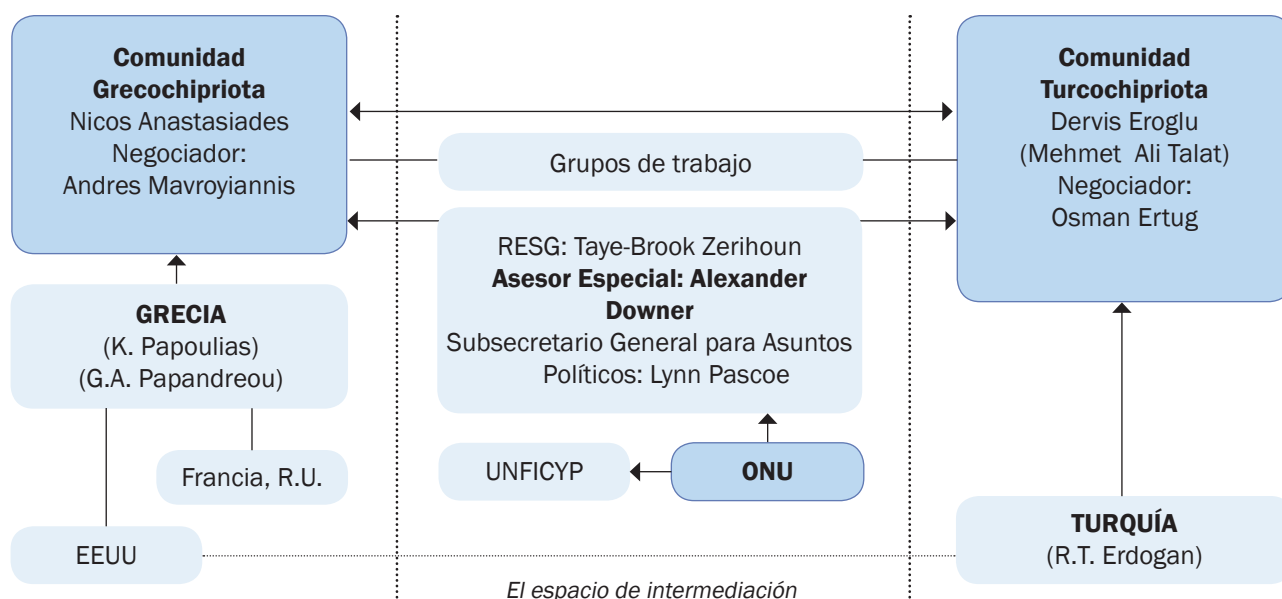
**Comunidad Grecochipriota**
Nicos Anastasiades
Negociador:
Andres Mavroyiannis

Grupos de trabajo

**Comunidad Turcochipriota**
Dervis Eroglu
(Mehmet Ali Talat)
Negociador:
Osman Ertug

RESG: Taye-Brook Zerihoun
**Asesor Especial: Alexander Downer**
Subsecretario General para Asuntos Políticos: Lynn Pascoe

**GRECIA**
(K. Papoulias)
(G.A. Papandreou)

Francia, R.U.

UNFICYP

**ONU**

EEUU

**TURQUÍA**
(R.T. Erdogan)

*El espacio de intermediación*